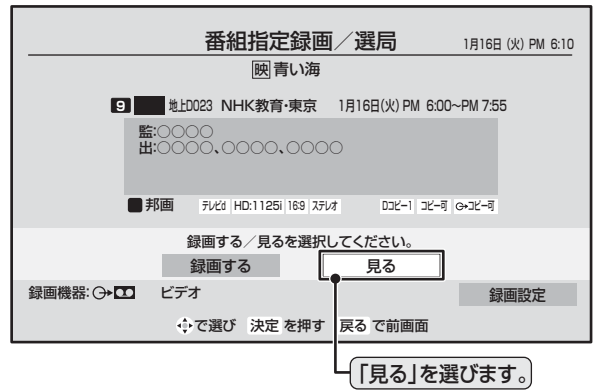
番組指定録画／選局 1月16日 (火) PM 6:10

映 青い海

9 地上D023 NHK教育・東京 1月16日(火) PM 6:00～PM 7:55

監:○○○○
出:○○○○、○○○○、○○○○

邦画 テレビd HD:1125i 16:9 ステレオ Dコピー1 コピー可 G+コピー可

録画する／見るを選択してください。

録画する 見る

録画機器: G+ ビデオ 録画設定

で選び 決定 を押す 戻る で前画面

「見る」を選びます。